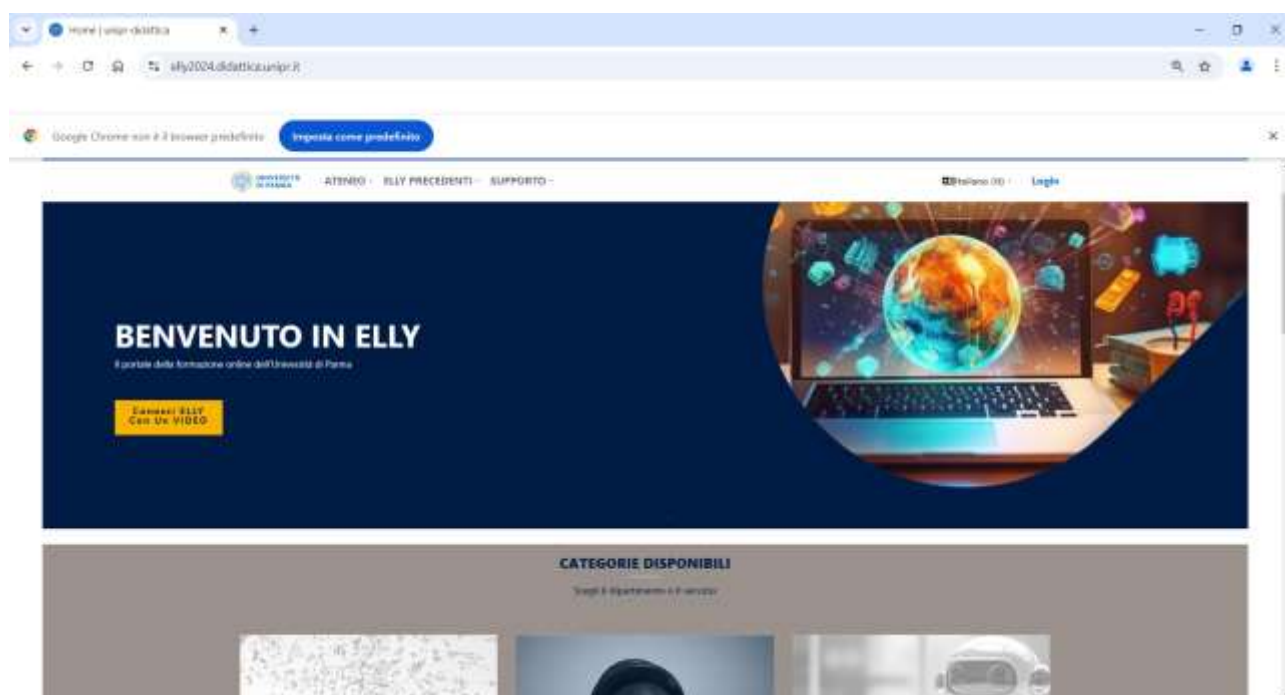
Home | unipr-didattica

elly2024.didattica.unipr.it

Google Chrome non è il browser predefinito

Imposta come predefinito

UNIVERSITÀ DI PARMA

ATENEO

ELLY PRECEDENTI

SUPPORTO

Italiano (it)

Login

BENVENUTO IN ELLY

Il portale della formazione online dell'Università di Parma

Conosci ELLY Con Un VIDEO

CATEGORIE DISPONIBILI

Scegli il dipartimento o il servizio